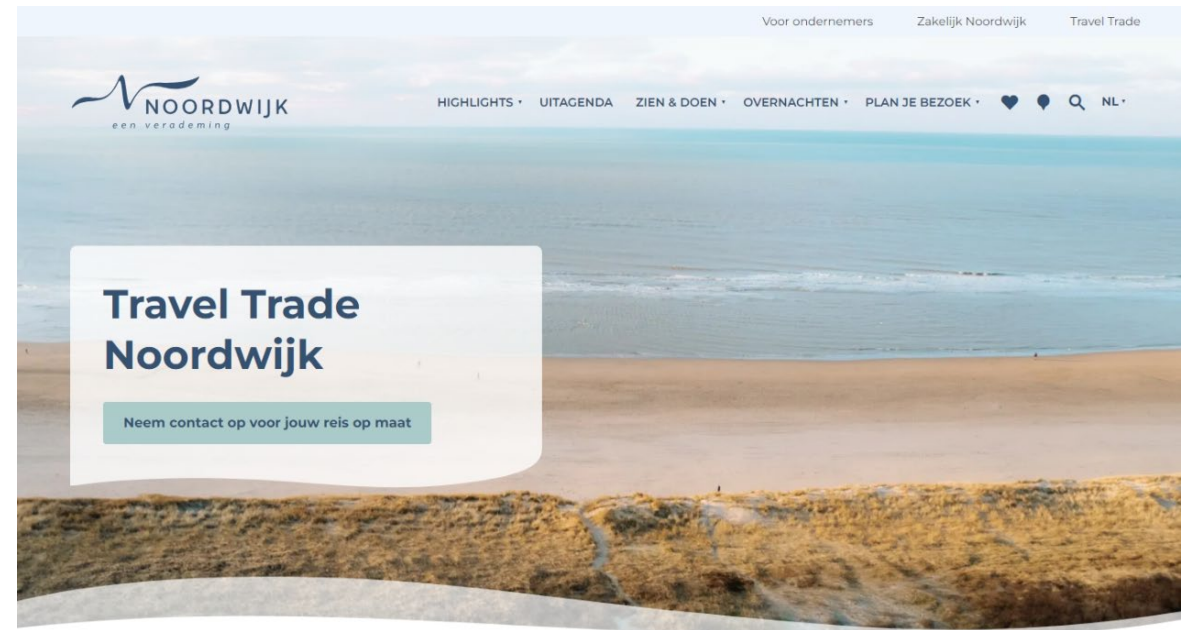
Voor ondernemers Zakelijk Noordwijk Travel Trade

NOORDWIJK
een verademing

HIGHLIGHTS UITAGENDA ZIEN & DOEN OVERNACHTEN PLAN JE BEZOEK NL

Travel Trade Noordwijk

Neem contact op voor jouw reis op maat